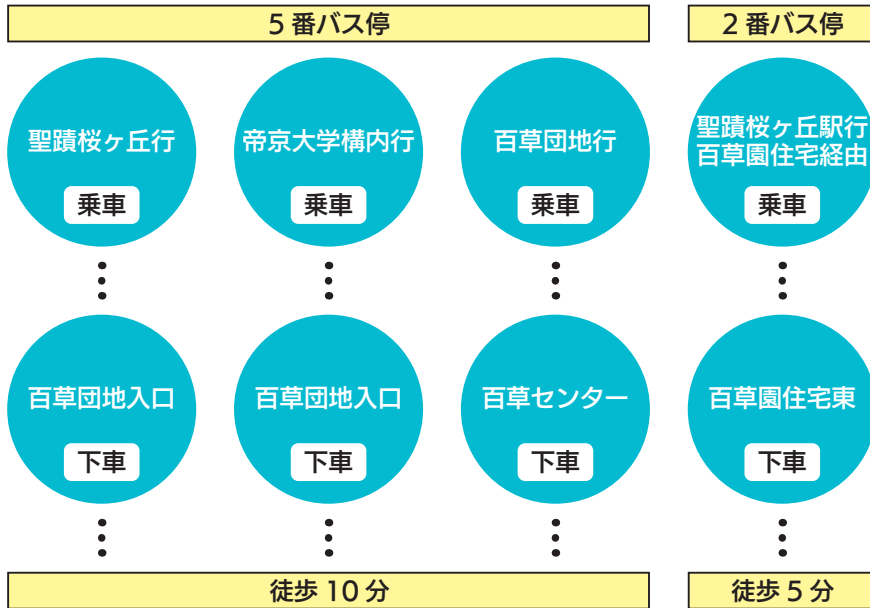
5 番バス停

聖蹟桜ヶ丘行
乗車

百草団地入口
下車

帝京大学構内行
乗車

百草団地入口
下車

百草団地行
乗車

百草センター
下車

徒歩 10 分

2 番バス停

聖蹟桜ヶ丘駅行
百草園住宅経由
乗車

百草園住宅東
下車

徒歩 5 分